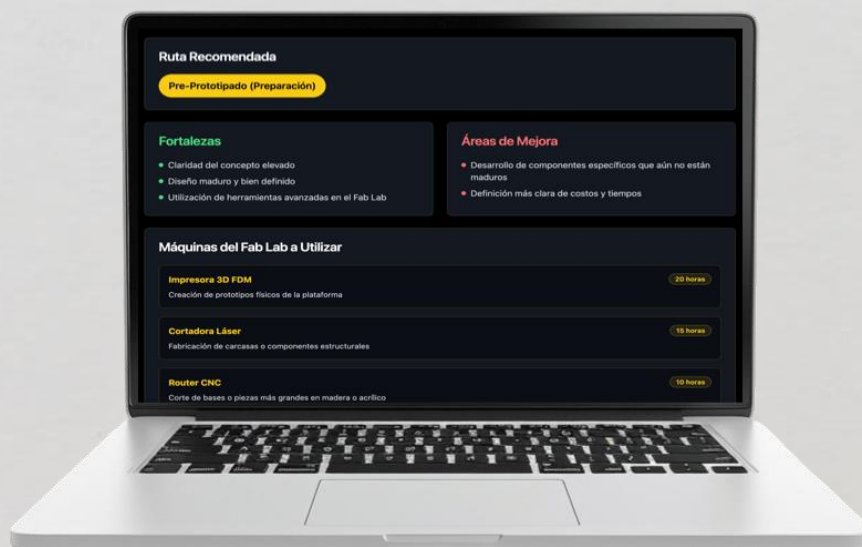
Ruta Recomendada

Pre-Prototipado (Preparación)

Fortalezas

- Claridad del concepto elevado
- Diseño maduro y bien definido
- Utilización de herramientas avanzadas en el Fab Lab

Áreas de Mejora

- Desarrollo de componentes específicos que aún no están maduros
- Definición más clara de costos y tiempos

Máquinas del Fab Lab a Utilizar

Impresora 3D FDM
20 horas
Creación de prototipos físicos de la plataforma

Cortadora Láser
15 horas
Fabricación de carcasas o componentes estructurales

Router CNC
10 horas
Corte de bases o piezas más grandes en madera o acrílico